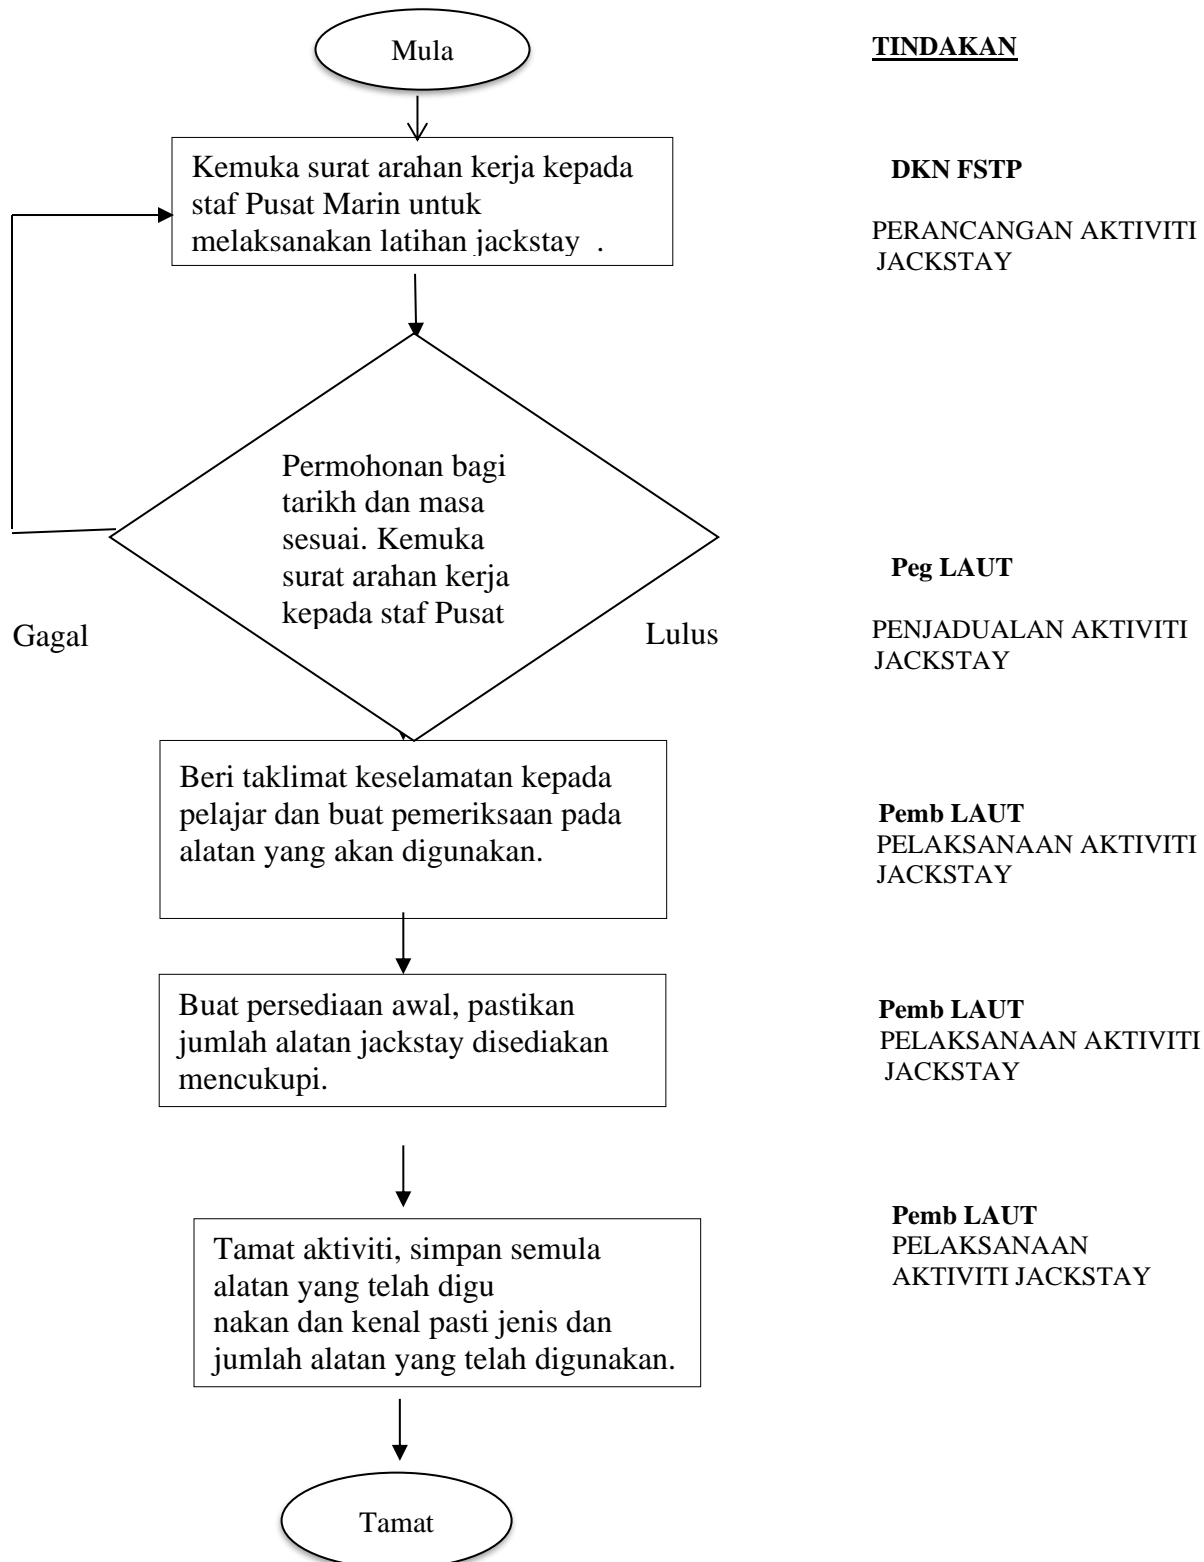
Mula

TINDAKAN

Kemuka surat arahan kerja kepada staf Pusat Marin untuk melaksanakan latihan jackstay .

DKN FSTP

PERANCANGAN AKTIVITI JACKSTAY

Permohonan bagi tarikh dan masa sesuai. Kemuka surat arahan kerja kepada staf Pusat

Gagal

Lulus

Peg LAUT

PENJADUALAN AKTIVITI JACKSTAY

Beri taklimat keselamatan kepada pelajar dan buat pemeriksaan pada alatan yang akan digunakan.

Pemb LAUT
PELAKSANAAN AKTIVITI JACKSTAY

Buat persediaan awal, pastikan jumlah alatan jackstay disediakan mencukupi.

Pemb LAUT
PELAKSANAAN AKTIVITI JACKSTAY

Tamat aktiviti, simpan semula alatan yang telah digu
nakan dan kenal pasti jenis dan jumlah alatan yang telah digunakan.

Pemb LAUT
PELAKSANAAN AKTIVITI JACKSTAY

Tamat